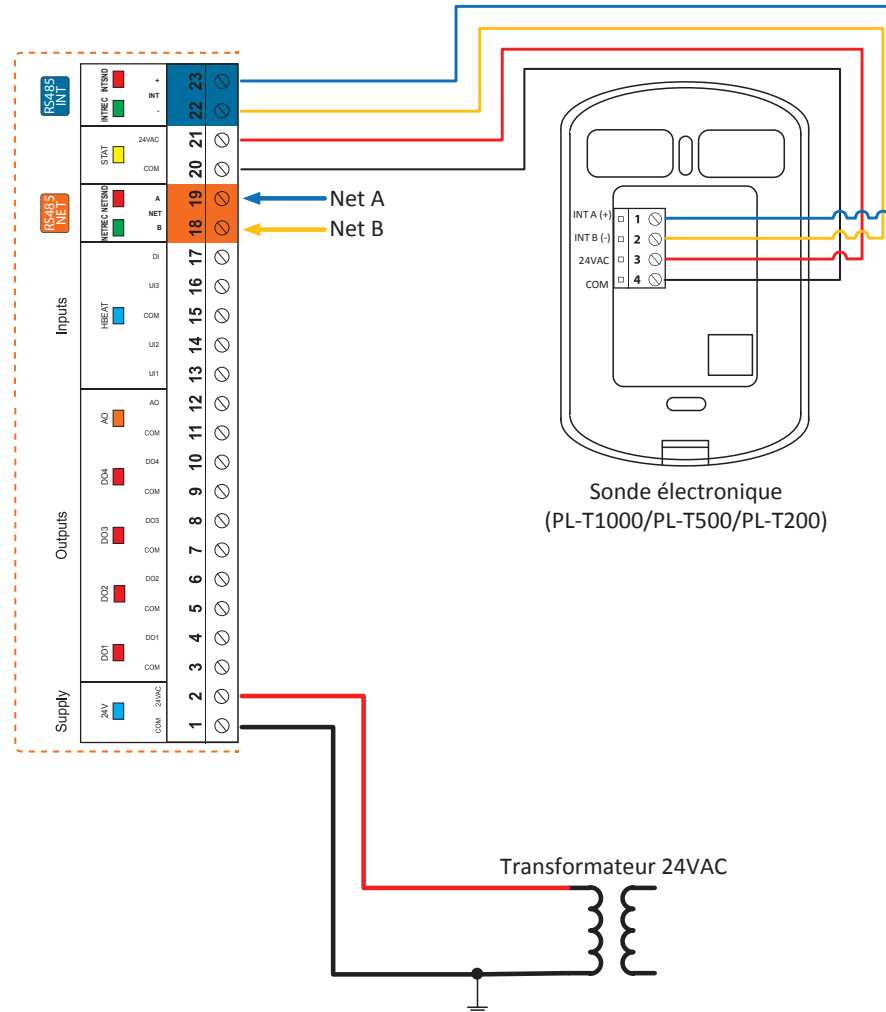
RS485 INT

INTSND

INTREC

+

INT

-

23

22

STAT

24VAC

COM

21

20

RS485 NET

NETSND

NETREC

A

NET

B

19

18

Net A

Net B

Inputs

HBEAT

DI

UI3

COM

UI2

UI1

17

16

15

14

13

Outputs

AO

AO

COM

12

11

DO4

DO4

COM

10

9

DO3

DO3

COM

8

7

DO2

DO2

COM

6

5

DO1

DO1

COM

4

3

Supply

24V

24VAC

COM

2

1

INT A (+)

INT B (-)

24VAC

COM

1

2

3

4

Sonde électronique (PL-T1000/PL-T500/PL-T200)

Transformateur 24VAC